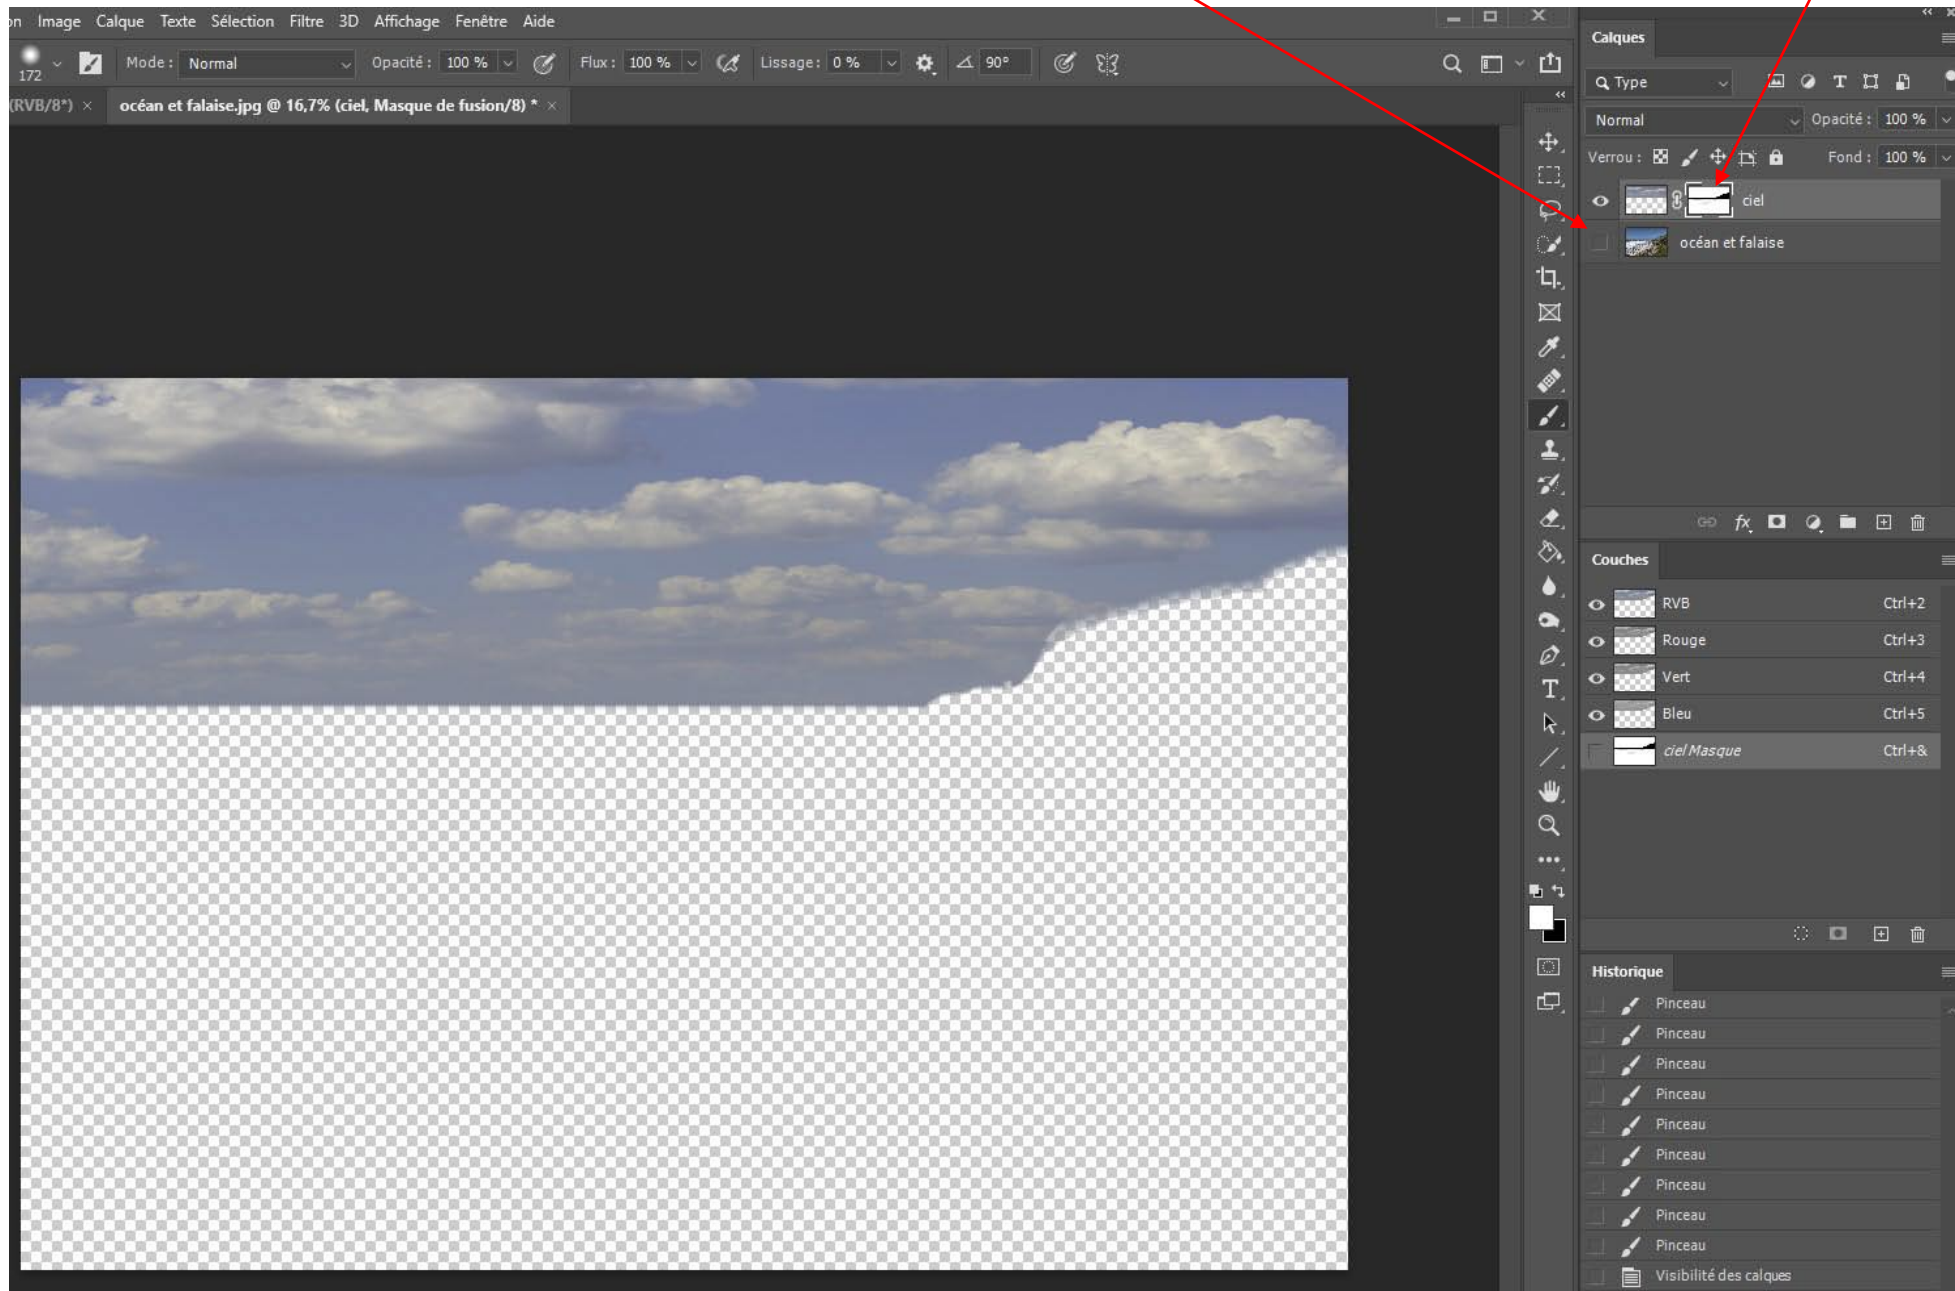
on Image Calque Texte Sélection Filtre 3D Affichage Fenêtre Aide

172 Mode : Normal Opacité : 100 % Flux : 100 % Lissage : 0 % 90°

(RVB/8*) × océan et falaise.jpg @ 16,7% (ciel, Masque de fusion/8) * ×

Calques

Type

Normal Opacité : 100 %

Verrou : Fond : 100 %

ciel

océan et falaise

Couches

| RVB | Ctrl+2 |
|---|---|
| Rouge | Ctrl+3 |
| Vert | Ctrl+4 |
| Bleu | Ctrl+5 |
| ciel Masque | Ctrl+& |

Historique

Pinceau
Pinceau
Pinceau
Pinceau
Pinceau
Pinceau
Pinceau
Pinceau
Pinceau
Visibilité des calques